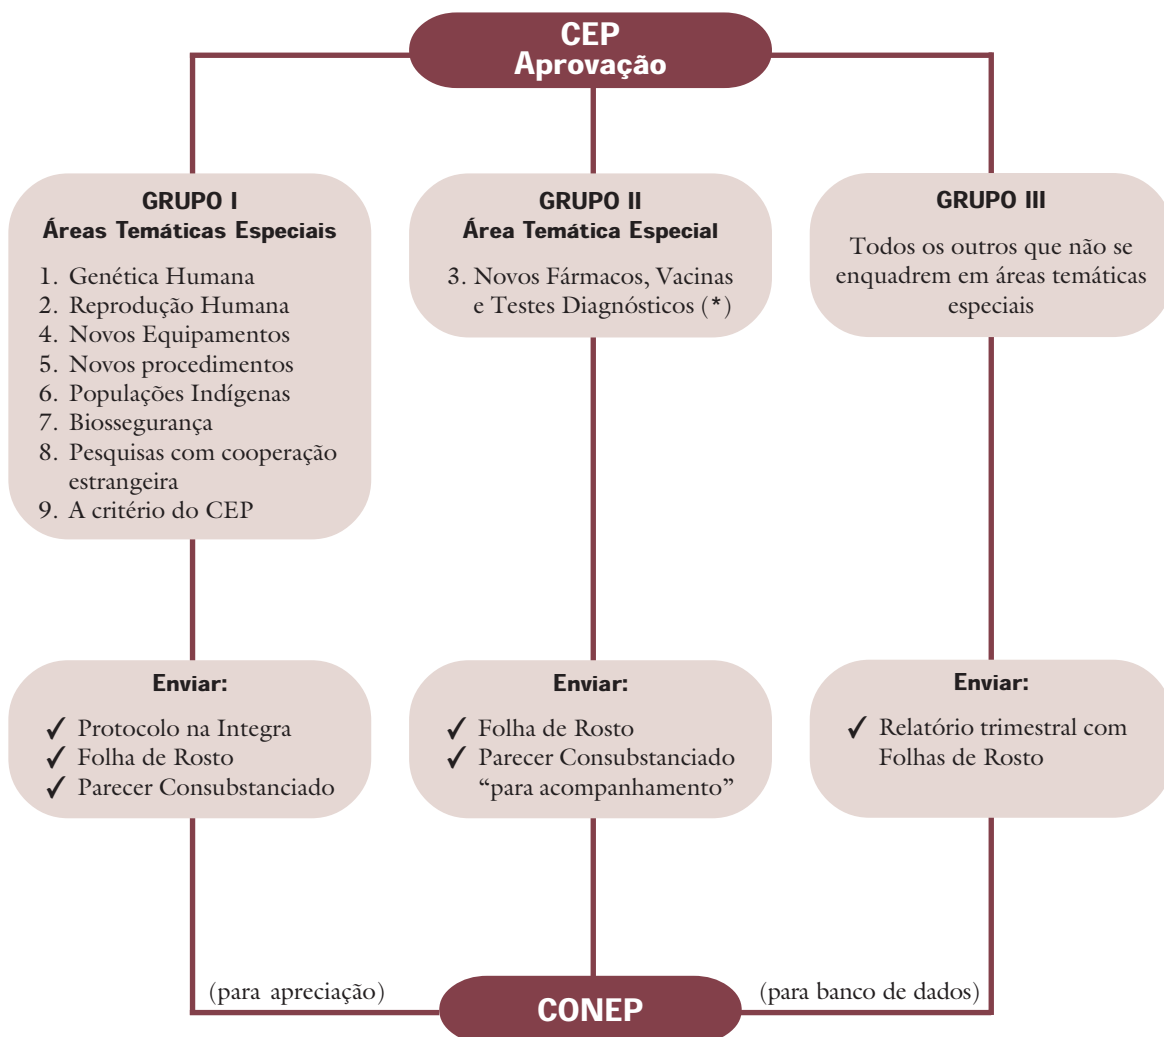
CEP
Aprovação

GRUPO I
Áreas Temáticas Especiais

1. Genética Humana
2. Reprodução Humana
4. Novos Equipamentos
5. Novos procedimentos
6. Populações Indígenas
7. Biossegurança
8. Pesquisas com cooperação estrangeira
9. A critério do CEP

GRUPO II
Área Temática Especial

3. Novos Fármacos, Vacinas e Testes Diagnósticos (*)

GRUPO III

Todos os outros que não se enquadrem em áreas temáticas especiais

Enviar:

✓ Protocolo na Integra
✓ Folha de Rosto
✓ Parecer Consubstanciado

Enviar:

✓ Folha de Rosto
✓ Parecer Consubstanciado "para acompanhamento"

Enviar:

✓ Relatório trimestral com Folhas de Rosto

(para apreciação)

CONEP

(para banco de dados)